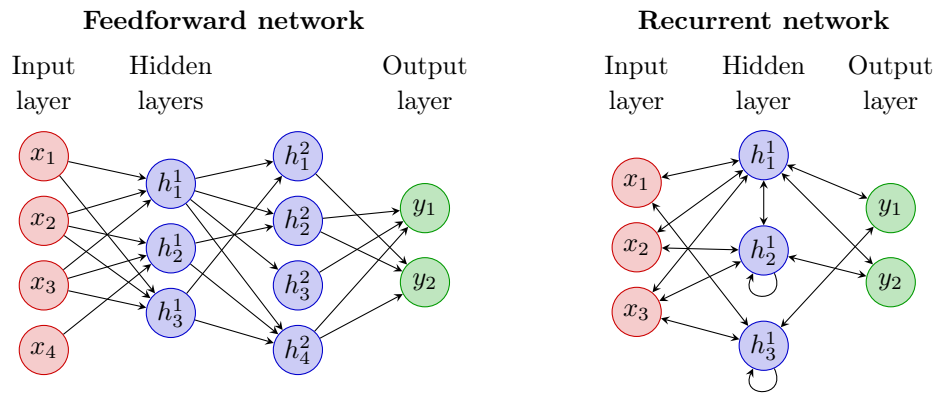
**Feedforward network**

Input layer

Hidden layers

Output layer

$x_1$

$x_2$

$x_3$

$x_4$

$h_1^1$

$h_2^1$

$h_3^1$

$h_1^2$

$h_2^2$

$h_3^2$

$h_4^2$

$y_1$

$y_2$

**Recurrent network**

Input layer

Hidden layer

Output layer

$x_1$

$x_2$

$x_3$

$h_1^1$

$h_2^1$

$h_3^1$

$y_1$

$y_2$